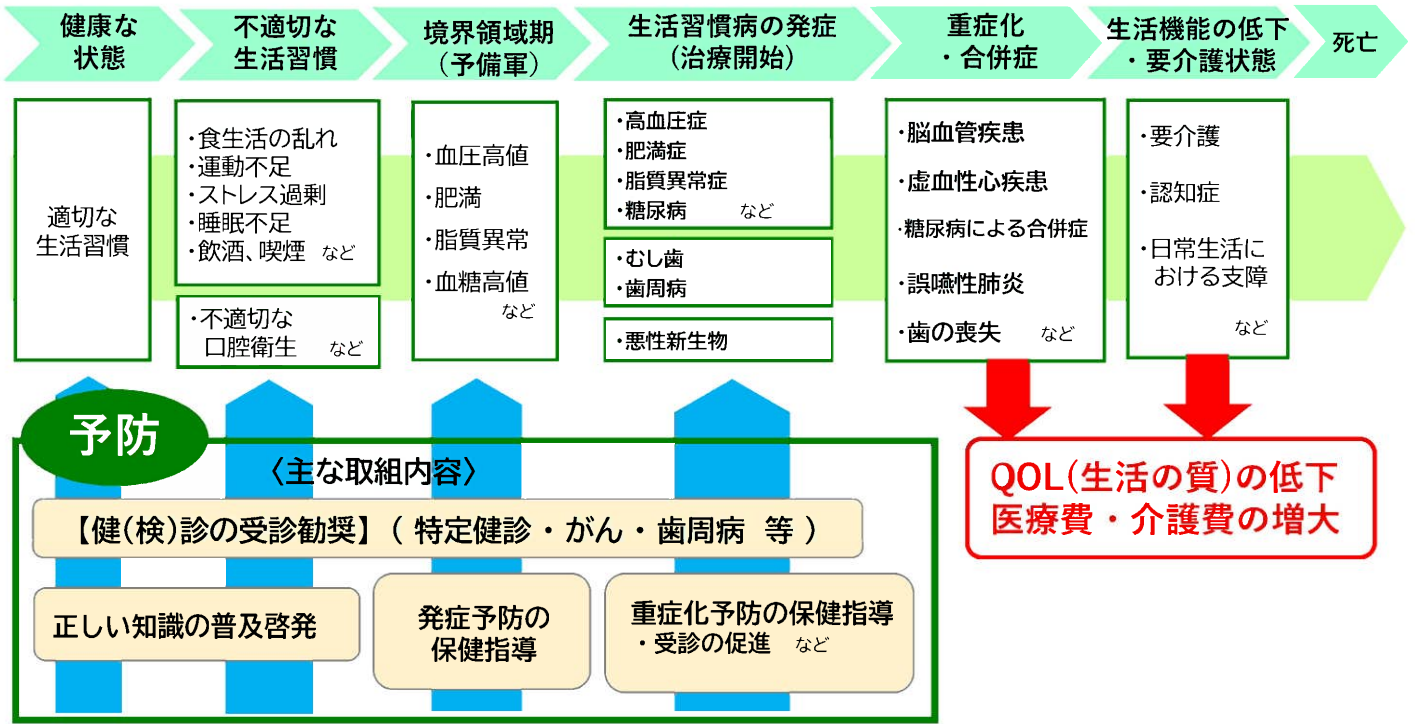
健康な状態

不適切な生活習慣

境界領域期（予備軍）

生活習慣病の発症（治療開始）

重症化・合併症

生活機能の低下・要介護状態

死亡

適切な生活習慣

・食生活の乱れ
・運動不足
・ストレス過剰
・睡眠不足
・飲酒、喫煙　など

・不適切な口腔衛生　など

・血圧高値
・肥満
・脂質異常
・血糖高値
など

・高血圧症
・肥満症
・脂質異常症
・糖尿病　など

・むし歯
・歯周病

・悪性新生物

・脳血管疾患
・虚血性心疾患
・糖尿病による合併症
・誤嚥性肺炎
・歯の喪失　など

・要介護
・認知症
・日常生活における支障
など

QOL（生活の質）の低下
医療費・介護費の増大

予防

〈主な取組内容〉

【健（検）診の受診勧奨】（ 特定健診・がん・歯周病　等 ）

正しい知識の普及啓発

発症予防の保健指導

重症化予防の保健指導
・受診の促進　など